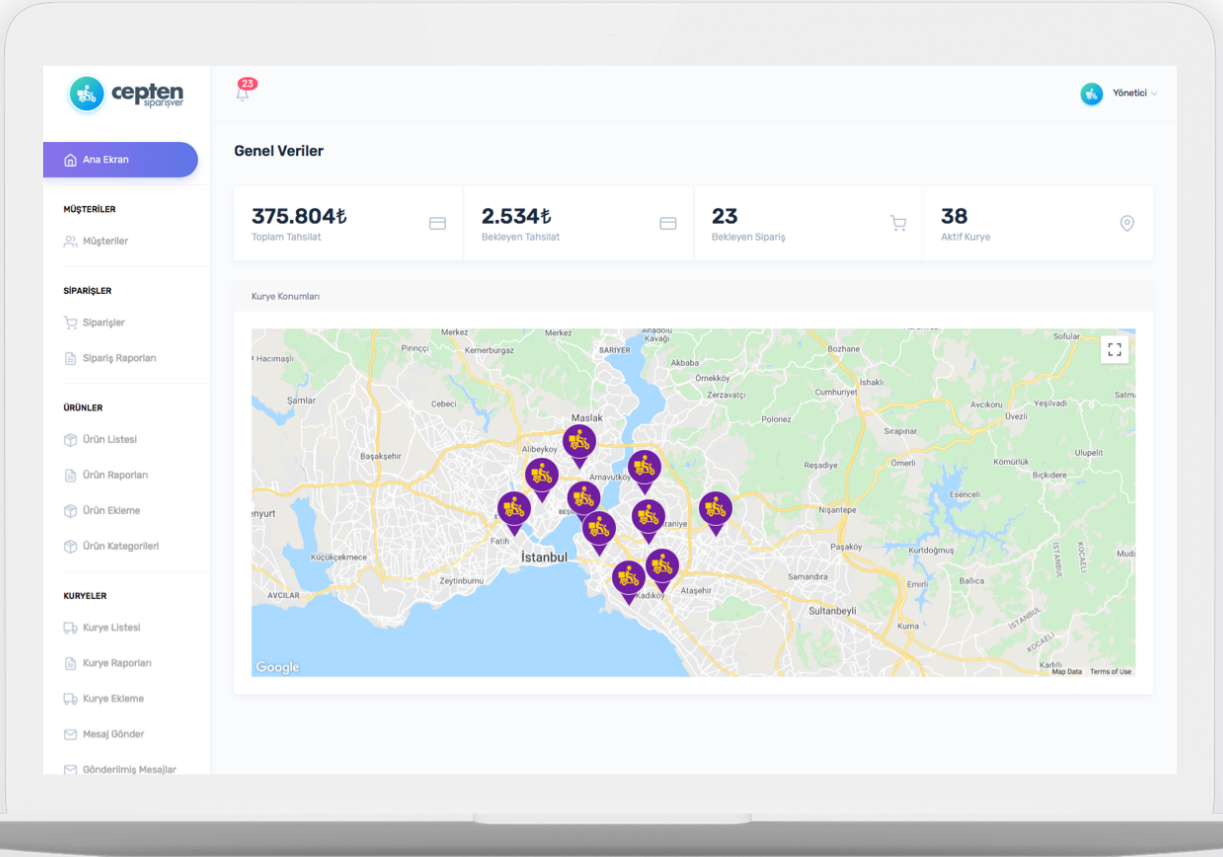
cepten siparişver

23

Yönetici

Ana Ekran

MÜŞTERİLER

Müşteriler

SİPARİŞLER

Siparişler

Sipariş Raporları

ÜRÜNLER

Ürün Listesi

Ürün Raporları

Ürün Ekleme

Ürün Kategorileri

KURYELER

Kurye Listesi

Kurye Raporları

Kurye Ekleme

Mesaj Gönder

Gönderilmiş Mesajlar

Genel Veriler

375.804₺
Toplam Tahsilat

2.534₺
Bekleyen Tahsilat

23
Bekleyen Sipariş

38
Aktif Kurye

Kurye Konumları

Merkez Merkez Anadolu Kavağı Pirinççi Kemerburgaz SARIYER Akbaba Bozhane Sofular Hacımaşlı Örnekköy İshaklı Zerzavatçı Cumhuriyet Şamlar Cebeci Maslak Polonez Avcıkoru Üvezli Yeşilvadi Satmı Alibeyköy Sırapınar Başakşehir Arnavutköy Reşadiye Ömerli Kömürlük Ulupelit Bıçkıdere Nişantepe Esenceli enyurt Fatih Küçükçekmece İstanbul Paşaköy Kurtdoğmuş Zeytinburnu Samandıra İSTANBUL KOCAELİ Ataşehir Emirli Ballıca AVCILAR Kadıköy Sultanbeyli Kurna Google Map Data Terms of Use